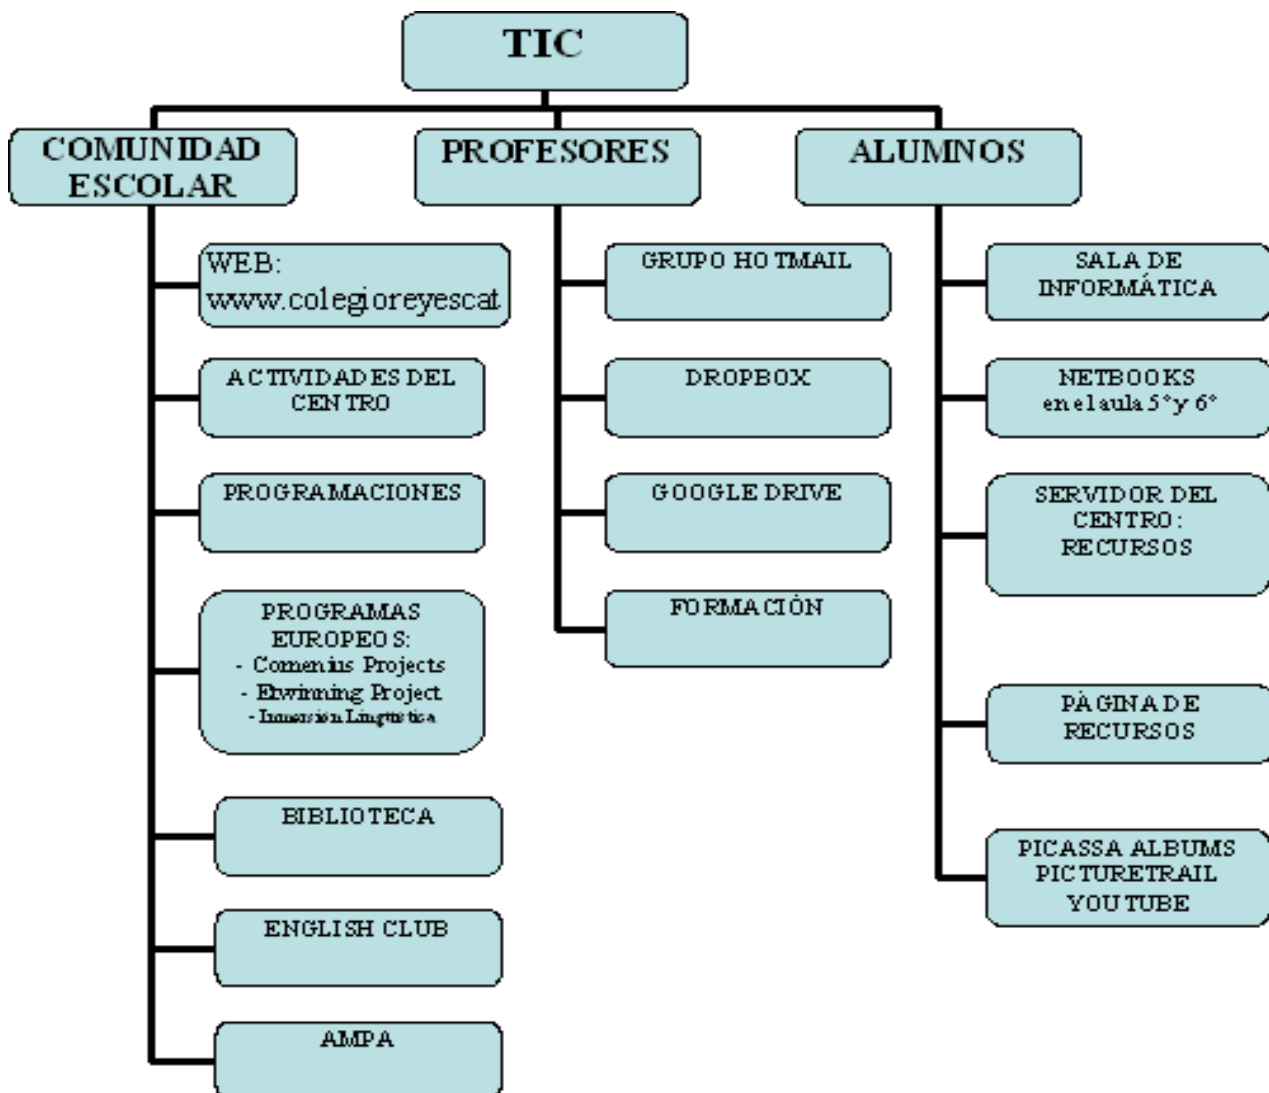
TIC

COMUNIDAD ESCOLAR

WEB: www.colegioreyescat

ACTIVIDADES DEL CENTRO

PROGRAMACIONES

PROGRAMAS EUROPEOS:
- Comenius Projects
- Etwinning Project
- Inmersión Lingüística

BIBLIOTECA

ENGLISH CLUB

AMPA

PROFESORES

GRUPO HOTMAIL

DROPBOX

GOOGLE DRIVE

FORMACIÓN

ALUMNOS

SALA DE INFORMÁTICA

NETBOOKS en el aula 5° y 6°

SERVIDOR DEL CENTRO: RECURSOS

PÀGINA DE RECURSOS

PICASSA ALBUMS
PICTURETRAIL
YOUTUBE